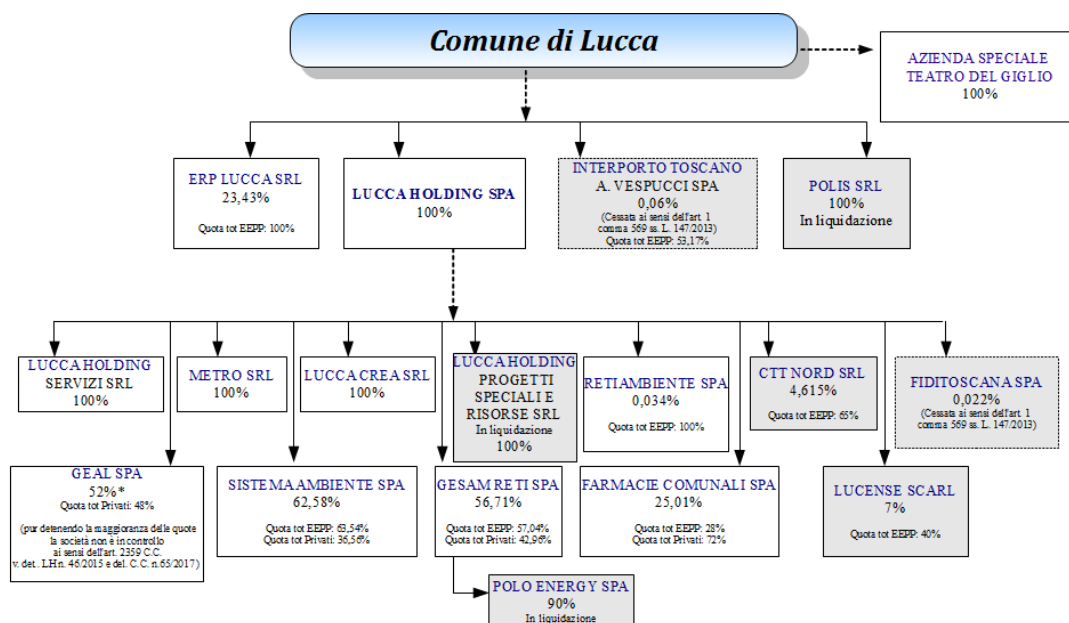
Comune di Lucca

AZIENDA SPECIALE TEATRO DEL GIGLIO
100%

ERP LUCCA SRL
23,43%
Quota tot EEPP: 100%

LUCCA HOLDING SPA
100%

INTERPORTO TOSCANO A. VESPUCCI SPA
0,06%
(Cessata ai sensi dell'art. 1 comma 569 ss. L. 147/2013)
Quota tot EEPP: 53,17%

POLIS SRL
100%
In liquidazione

LUCCA HOLDING SERVIZI SRL
100%

METRO SRL
100%

LUCCA CREA SRL
100%

LUCCA HOLDING PROGETTI SPECIALI E RISORSE SRL
In liquidazione
100%

RETIAMBIENTE SPA
0,034%
Quota tot EEPP: 100%

CTT NORD SRL
4,615%
Quota tot EEPP: 65%

FIDITOSCANA SPA
0,022%
(Cessata ai sensi dell'art. 1 comma 569 ss. L. 147/2013)

GEAL SPA
52%*
Quota tot Privati: 48%
(pur detenendo la maggioranza delle quote la società non è in controllo ai sensi dell'art. 2359 C.C. v. det. LH n. 46/2015 e del. C.C. n.65/2017)

SISTEMA AMBIENTE SPA
62,58%
Quota tot EEPP: 63,54%
Quota tot Privati: 36,56%

GESAM RETI SPA
56,71%
Quota tot EEPP: 57,04%
Quota tot Privati: 42,96%

FARMACIE COMUNALI SPA
25,01%
Quota tot EEPP: 28%
Quota tot Privati: 72%

LUCENSE SCARL
7%
Quota tot EEPP: 40%

POLO ENERGY SPA
90%
In liquidazione